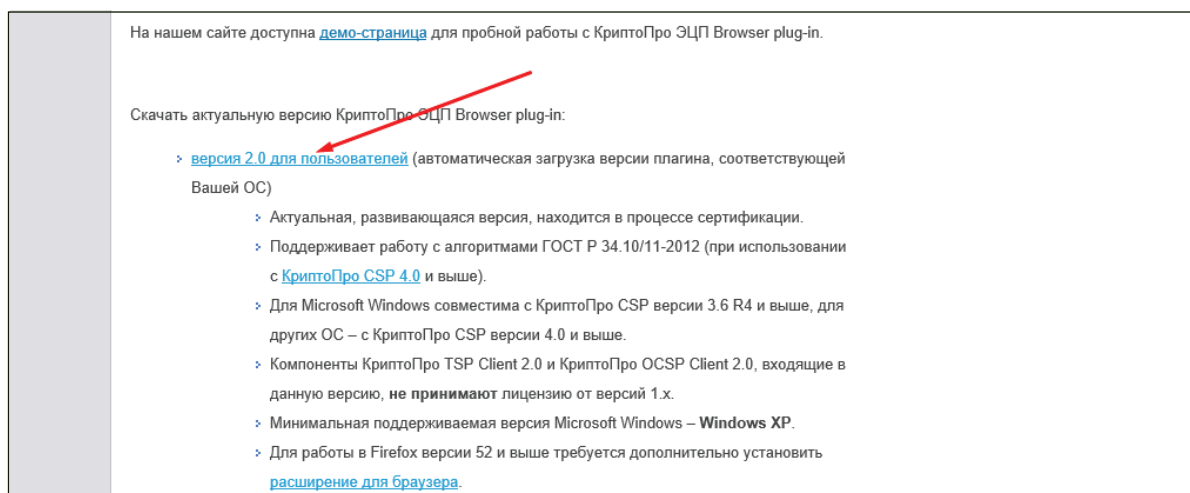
На нашем сайте доступна демо-страница для пробной работы с КриптоПро ЭЦП Browser plug-in.

Скачать актуальную версию КриптоПро ЭЦП Browser plug-in:

- версия 2.0 для пользователей (автоматическая загрузка версии плагина, соответствующей Вашей ОС)
  - Актуальная, развивающаяся версия, находится в процессе сертификации.
  - Поддерживает работу с алгоритмами ГОСТ Р 34.10/11-2012 (при использовании с КриптоПро CSP 4.0 и выше).
  - Для Microsoft Windows совместима с КриптоПро CSP версии 3.6 R4 и выше, для других ОС – с КриптоПро CSP версии 4.0 и выше.
  - Компоненты КриптоПро TSP Client 2.0 и КриптоПро OCSP Client 2.0, входящие в данную версию, **не принимают** лицензию от версий 1.x.
  - Минимальная поддерживаемая версия Microsoft Windows – **Windows XP**.
  - Для работы в Firefox версии 52 и выше требуется дополнительно установить расширение для браузера.